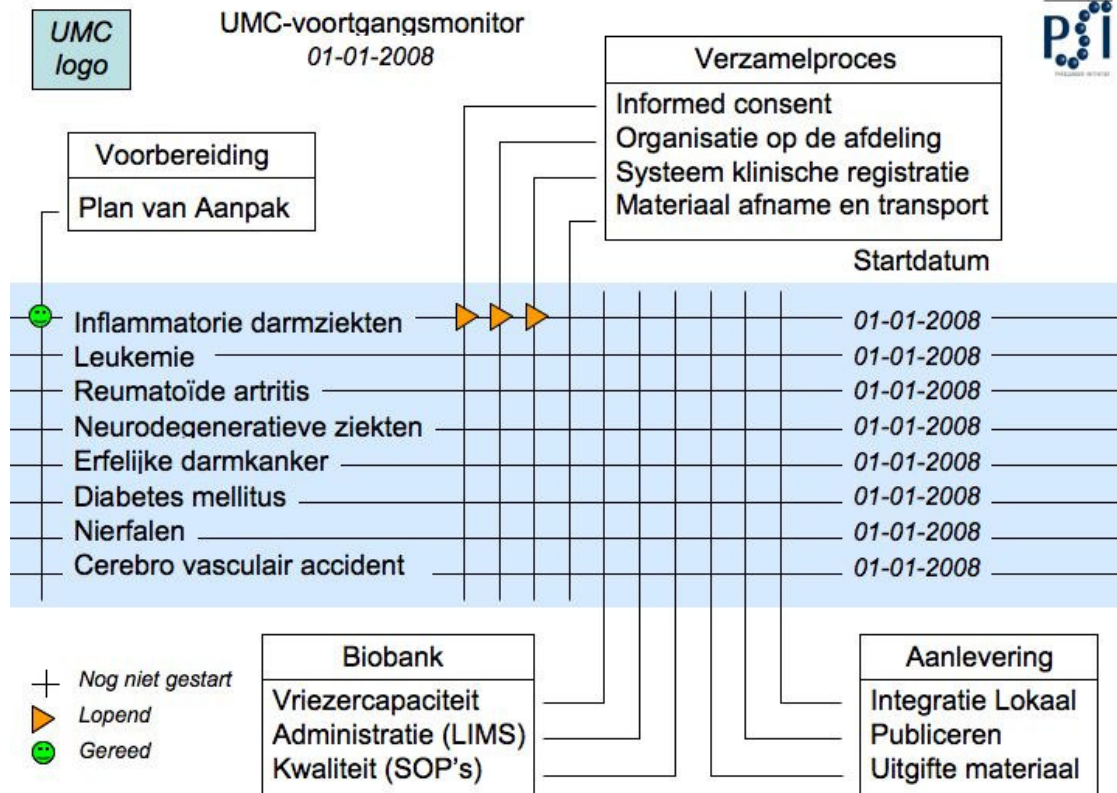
UMC logo

UMC-voortgangsmonitor
01-01-2008

PSI

Verzamelproces
Informed consent
Organisatie op de afdeling
Systeem klinische registratie
Materiaal afname en transport

Voorbereiding
Plan van Aanpak

Startdatum

| | |
|---|---|
| Inflammatorie darmziekten | 01-01-2008 |
| Leukemie | 01-01-2008 |
| Reumatoïde artritis | 01-01-2008 |
| Neurodegeneratieve ziekten | 01-01-2008 |
| Erfelijke darmkanker | 01-01-2008 |
| Diabetes mellitus | 01-01-2008 |
| Nierfalen | 01-01-2008 |
| Cerebro vasculair accident | 01-01-2008 |

Nog niet gestart
Lopend
Gereed

Biobank
Vriezercapaciteit
Administratie (LIMS)
Kwaliteit (SOP's)

Aanlevering
Integratie Lokaal
Publiceren
Uitgifte materiaal